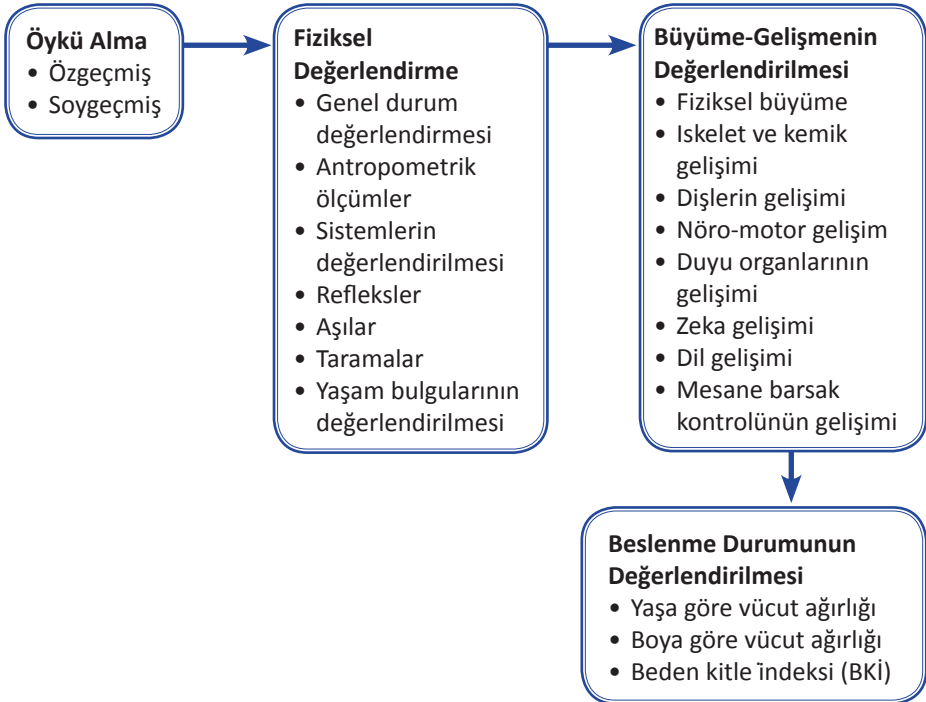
Öykü Alma
• Özgeçmiş
• Soygeçmiş

Fiziksel Değerlendirme
• Genel durum değerlendirmesi
• Antropometrik ölçümler
• Sistemlerin değerlendirilmesi
• Refleksler
• Aşılar
• Taramalar
• Yaşam bulgularının değerlendirilmesi

Büyüme-Gelişmenin Değerlendirilmesi
• Fiziksel büyüme
• Iskelet ve kemik gelişimi
• Dişlerin gelişimi
• Nöro-motor gelişim
• Duyu organlarının gelişimi
• Zeka gelişimi
• Dil gelişimi
• Mesane barsak kontrolünün gelişimi

Beslenme Durumunun Değerlendirilmesi
• Yaşa göre vücut ağırlığı
• Boya göre vücut ağırlığı
• Beden kitle İndeksi (BKİ)